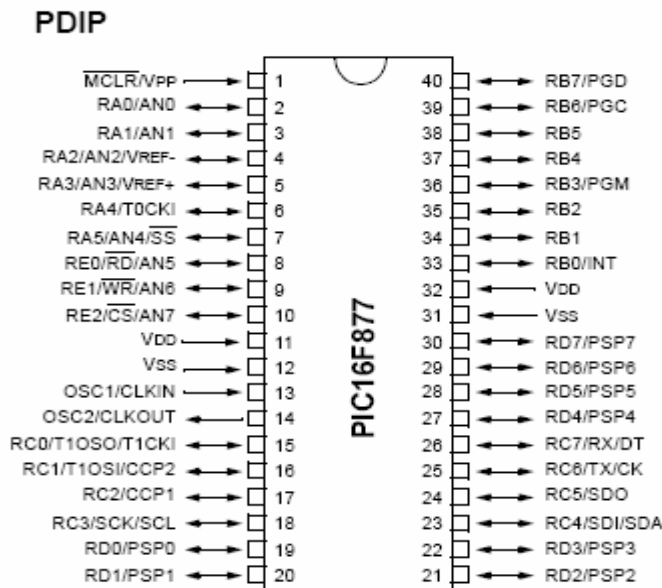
PDIP

$\overline{MCLR}$/VPP 1
RA0/AN0 2
RA1/AN1 3
RA2/AN2/VREF- 4
RA3/AN3/VREF+ 5
RA4/T0CKI 6
RA5/AN4/$\overline{SS}$ 7
RE0/$\overline{RD}$/AN5 8
RE1/$\overline{WR}$/AN6 9
RE2/$\overline{CS}$/AN7 10
VDD 11
VSS 12
OSC1/CLKIN 13
OSC2/CLKOUT 14
RC0/T1OSO/T1CKI 15
RC1/T1OSI/CCP2 16
RC2/CCP1 17
RC3/SCK/SCL 18
RD0/PSP0 19
RD1/PSP1 20

PIC16F877

40 RB7/PGD
39 RB6/PGC
38 RB5
37 RB4
36 RB3/PGM
35 RB2
34 RB1
33 RB0/INT
32 VDD
31 VSS
30 RD7/PSP7
29 RD6/PSP6
28 RD5/PSP5
27 RD4/PSP4
26 RC7/RX/DT
25 RC6/TX/CK
24 RC5/SDO
23 RC4/SDI/SDA
22 RD3/PSP3
21 RD2/PSP2